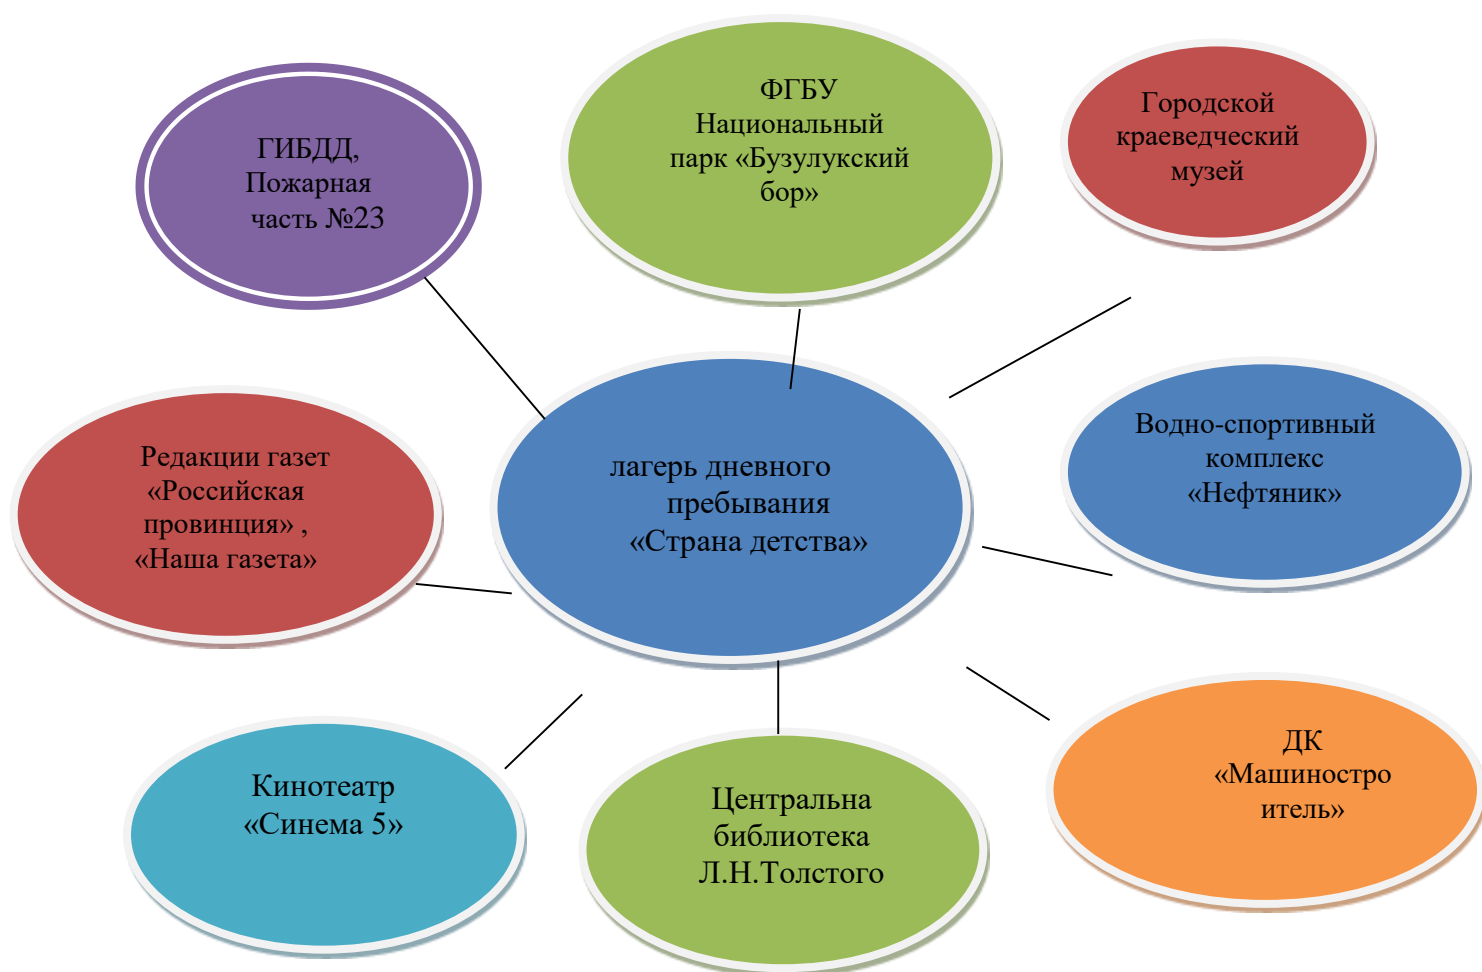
ГИБДД, Пожарная часть №23

ФГБУ Национальный парк «Бузулукский бор»

Городской краеведческий музей

Редакции газет «Российская провинция» , «Наша газета»

лагерь дневного пребывания «Страна детства»

Водно-спортивный комплекс «Нефтяник»

Кинотеатр «Синема 5»

Центральна библиотека Л.Н.Толстого

ДК «Машиностро итель»